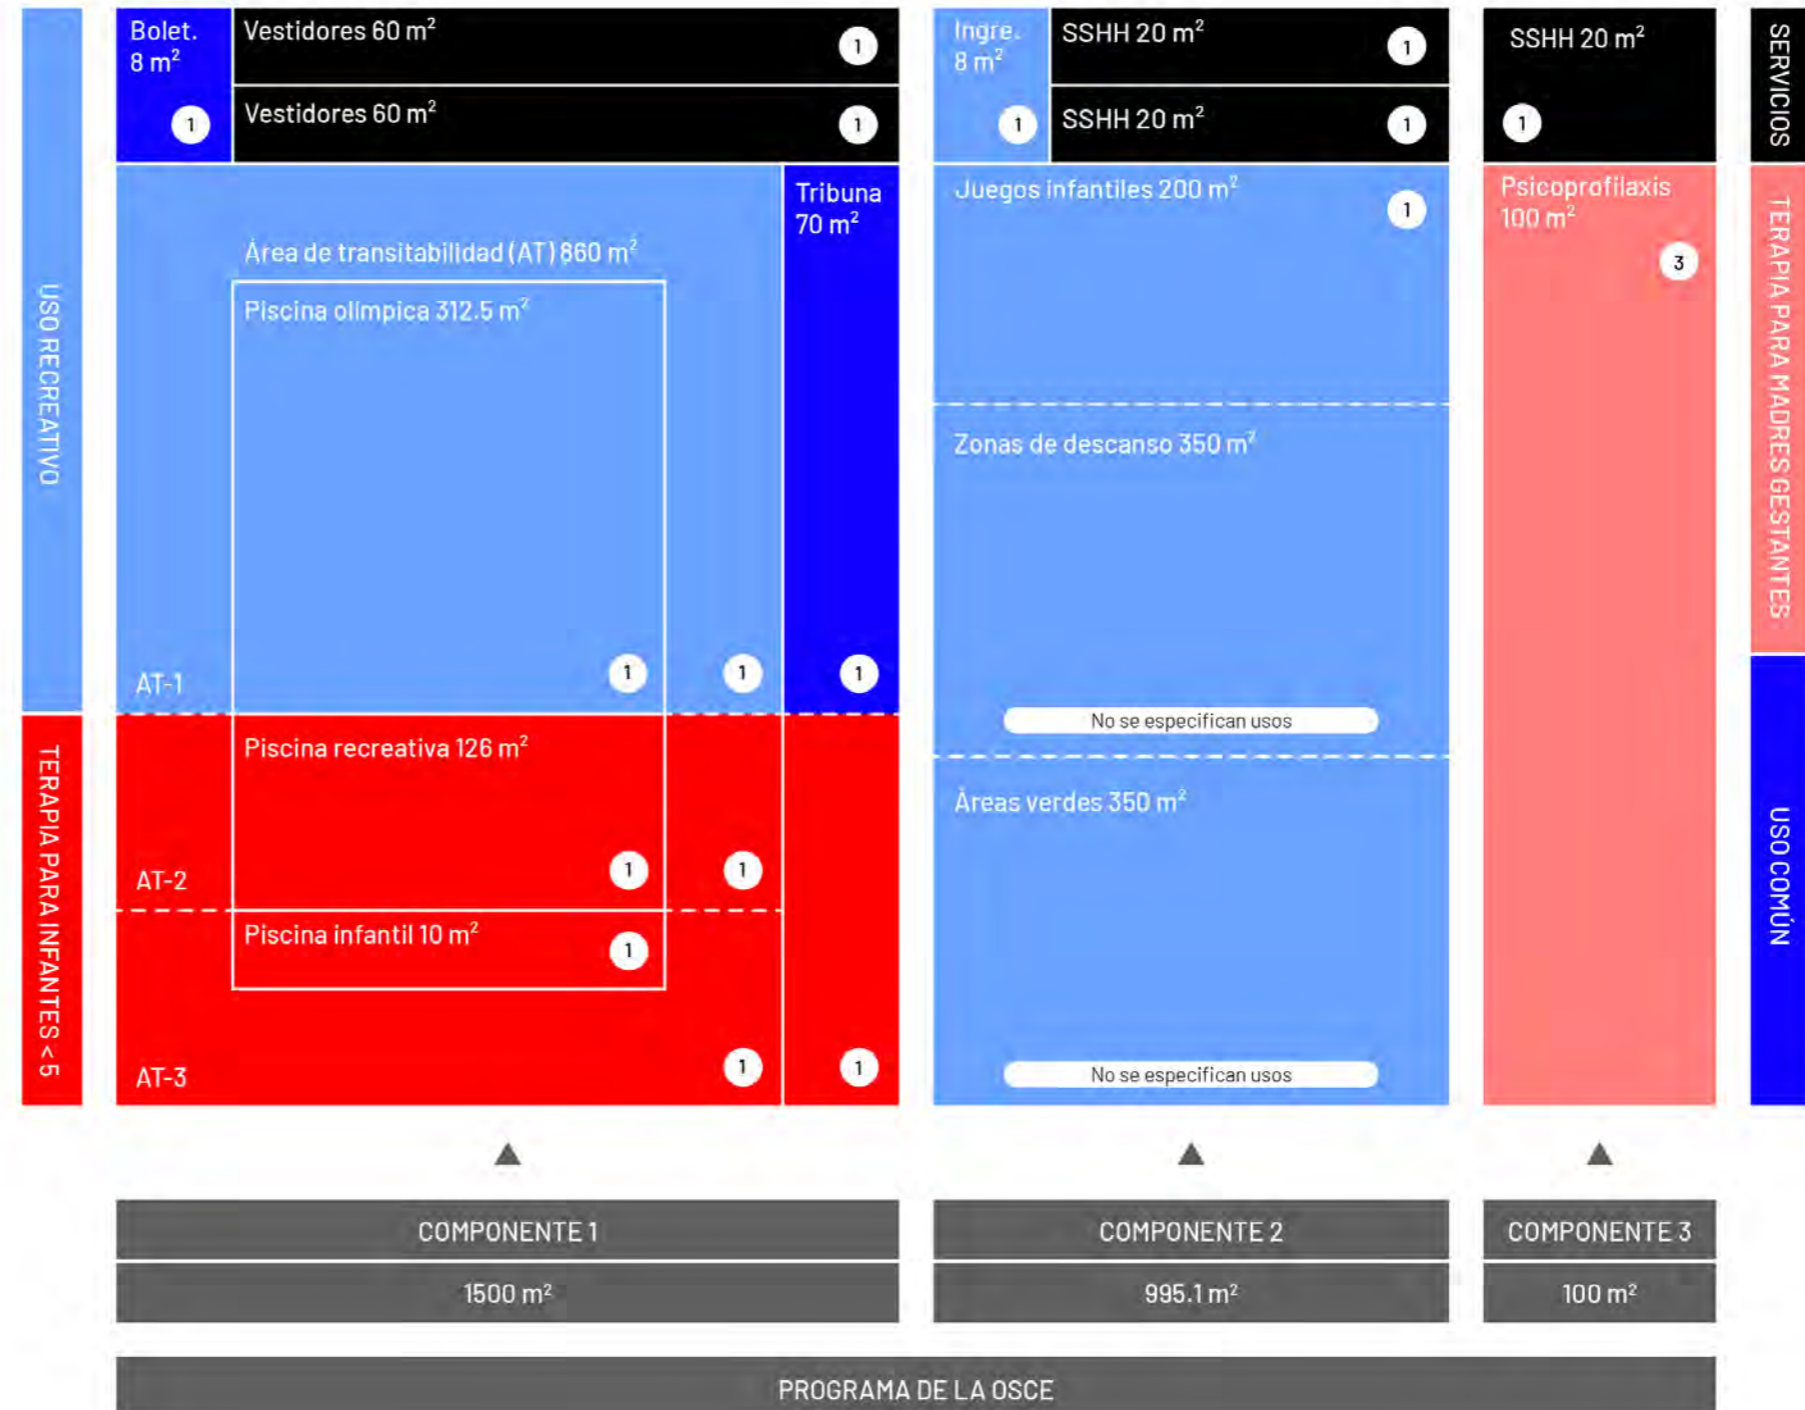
USO RECREATIVO

TERAPIA PARA INFANTES < 5

Bolet. 8 $m^2$ 1

Vestidores 60 $m^2$ 1

Vestidores 60 $m^2$ 1

Área de transitabilidad (AT) 860 $m^2$

Piscina olímpica 312.5 $m^2$ 1

1

Tribuna 70 $m^2$ 1

AT-1

Piscina recreativa 126 $m^2$ 1

1

AT-2

Piscina infantil 10 $m^2$ 1

AT-3

1

1

Ingre. 8 $m^2$ 1

SSHH 20 $m^2$ 1

SSHH 20 $m^2$ 1

Juegos infantiles 200 $m^2$ 1

Zonas de descanso 350 $m^2$

No se especifican usos

Áreas verdes 350 $m^2$

No se especifican usos

SSHH 20 $m^2$ 1

Psicoprofilaxis 100 $m^2$ 3

SERVICIOS

TERAPIA PARA MADRES GESTANTES

USO COMÚN

COMPONENTE 1

1500 $m^2$

COMPONENTE 2

995.1 $m^2$

COMPONENTE 3

100 $m^2$

PROGRAMA DE LA OSCE